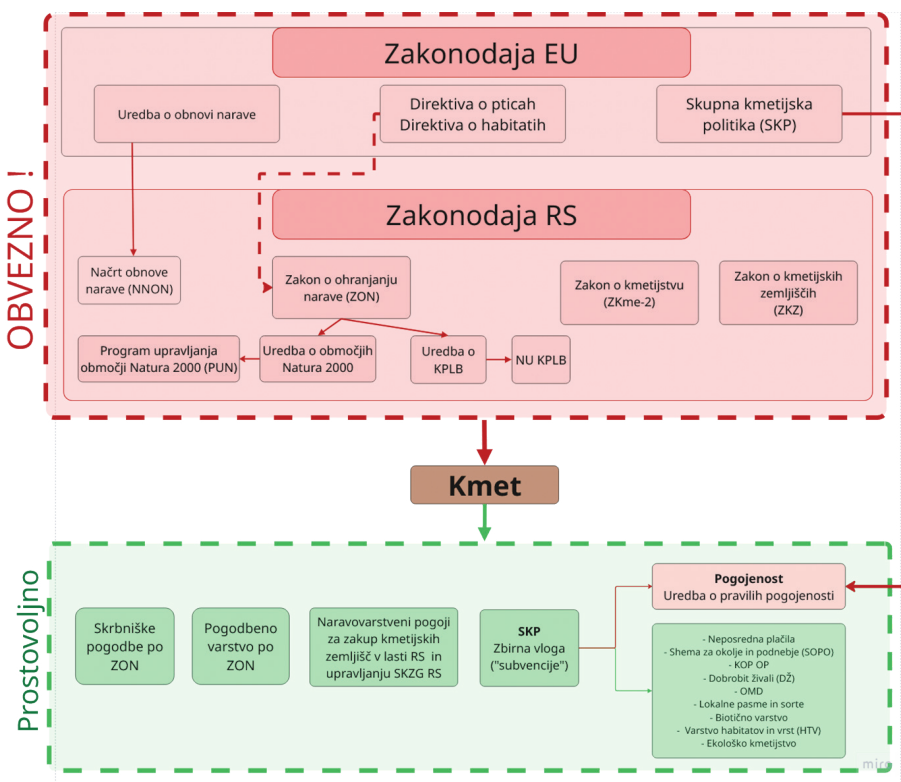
OBVEZNO !

Zakonodaja EU

Uredba o obnovi narave

Direktiva o pticah
Direktiva o habitatih

Skupna kmetijska politika (SKP)

Zakonodaja RS

Načrt obnove narave (NNON)

Zakon o ohranjanju narave (ZON)

Zakon o kmetijstvu (ZKme-2)

Zakon o kmetijskih zemljiščih (ZKZ)

Program upravljanja območji Natura 2000 (PUN)

Uredba o območjih Natura 2000

Uredba o KPLB

NU KPLB

Kmet

Prostovoljno

Skrbniške pogodbe po ZON

Pogodbeno varstvo po ZON

Naravovarstveni pogoji za zakup kmetijskih zemljišč v lasti RS in upravljanju SKZG RS

SKP
Zbirna vloga ("subvencije")

Pogojenost
Uredba o pravilih pogojenosti

- Neposredna plačila
- Shema za okolje in podnebje (SOPO)
- KOP OP
- Dobrobit živali (DŽ)
- OMD
- Lokalne pasme in sorte
- Biotično varstvo
- Varstvo habitatov in vrst (HTV)
- Ekološko kmetijstvo

miro